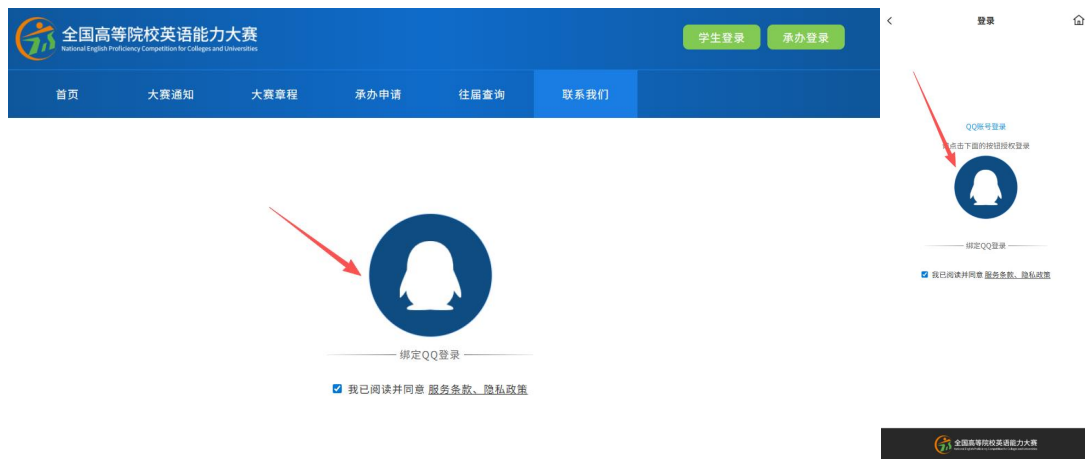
全国高等院校英语能力大赛
National English Proficiency Competition for Colleges and Universities

学生登录 承办登录

首页 大赛通知 大赛章程 承办申请 往届查询 联系我们

绑定QQ登录

我已阅读并同意 服务条款、隐私政策

登录

QQ账号登录

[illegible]点击下面的按钮授权登录

绑定QQ登录

我已阅读并同意 服务条款、隐私政策

全国高等院校英语能力大赛
National English Proficiency Competition for Colleges and Universities